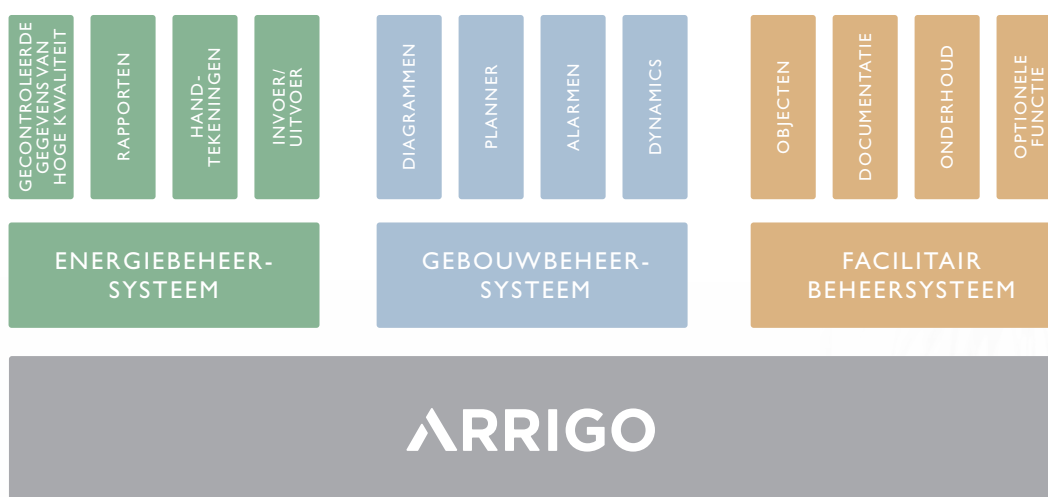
GECONTROLEERDE GEGEVENS VAN HOGE KWALITEIT

RAPPORTEN

HAND-TEKENINGEN

INVOER/ UITVOER

DIAGRAMMEN

PLANNER

ALARMEN

DYNAMICS

OBJECTEN

DOCUMENTATIE

ONDERHOUD

OPTIONELE FUNCTIE

ENERGIEBEHEER-SYSTEEM

GEBOUWBEHEER-SYSTEEM

FACILITAIR BEHEERSYSTEEM

ARRIGO